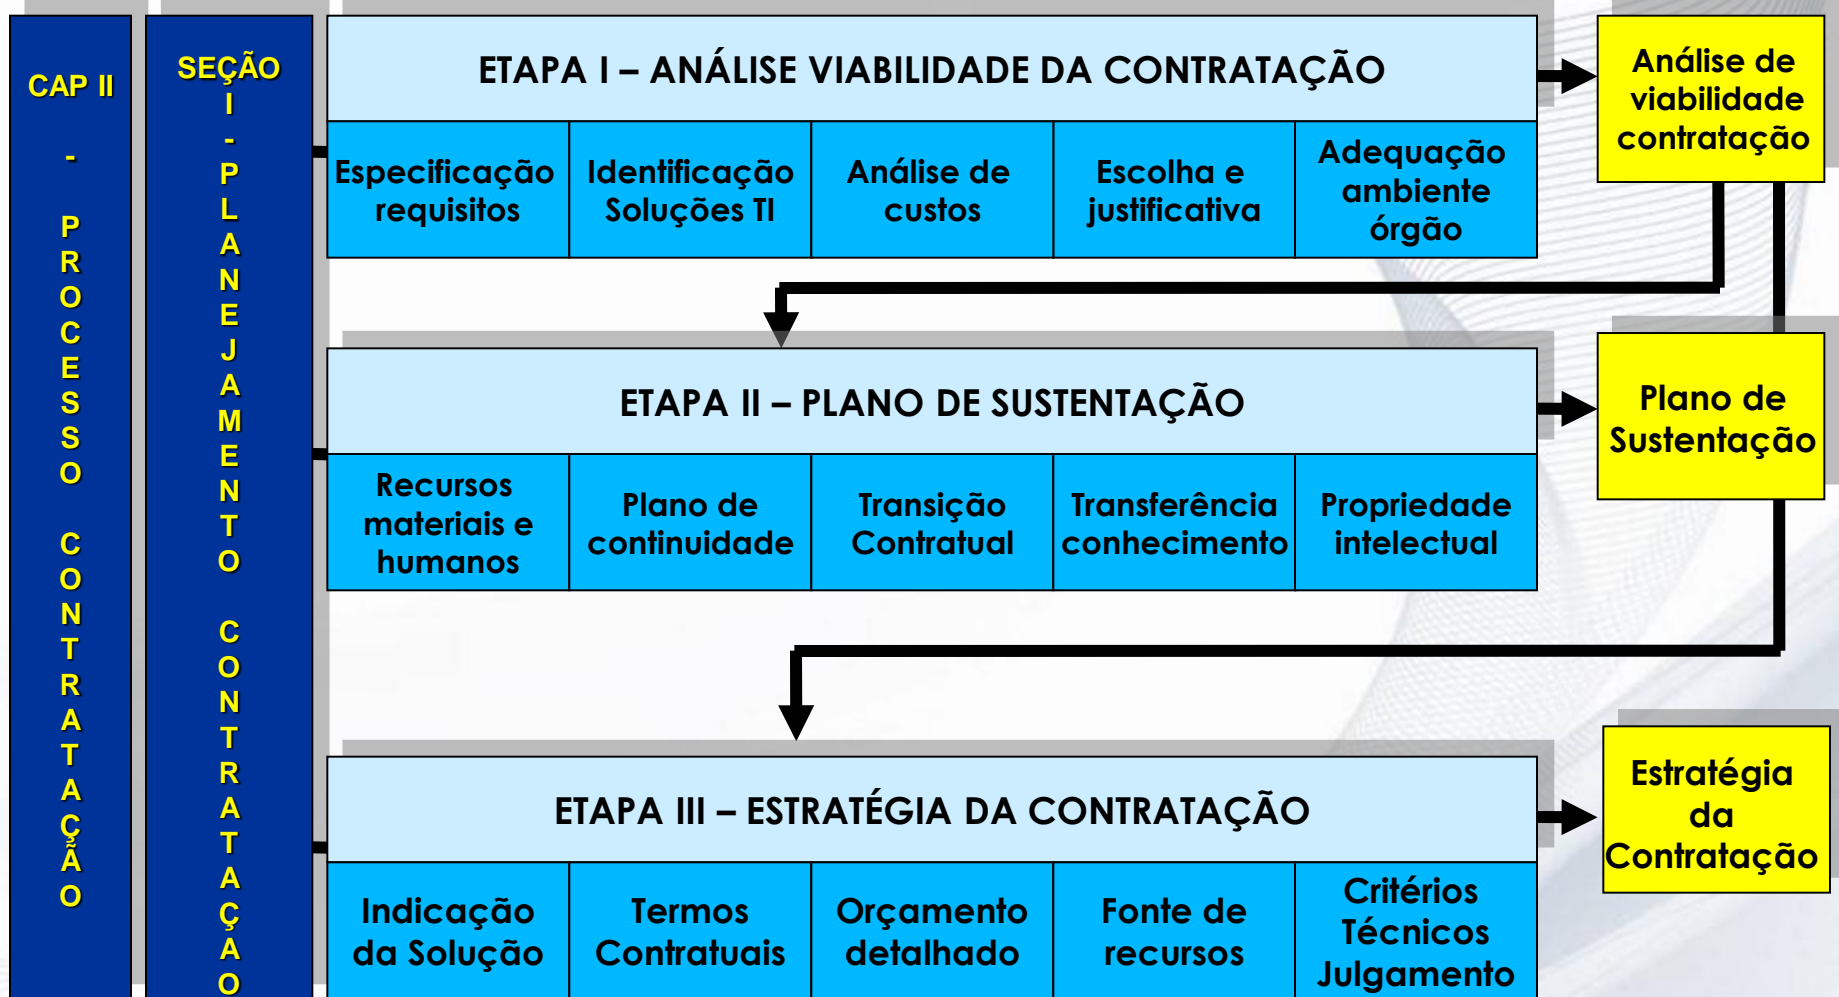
CAP II - PROCESSO CONTRATAÇÃO

SEÇÃO I - PLANEJAMENTO CONTRATAÇÃO

ETAPA I – ANÁLISE VIABILIDADE DA CONTRATAÇÃO

| Especificação requisitos | Identificação Soluções TI | Análise de custos | Escolha e justificativa | Adequação ambiente órgão |
|---|---|---|---|---|

Análise de viabilidade contratação

ETAPA II – PLANO DE SUSTENTAÇÃO

| Recursos materiais e humanos | Plano de continuidade | Transição Contratual | Transferência conhecimento | Propriedade intelectual |
|---|---|---|---|---|

Plano de Sustentação

ETAPA III – ESTRATÉGIA DA CONTRATAÇÃO

| Indicação da Solução | Termos Contratuais | Orçamento detalhado | Fonte de recursos | Critérios Técnicos Julgamento |
|---|---|---|---|---|

Estratégia da Contratação